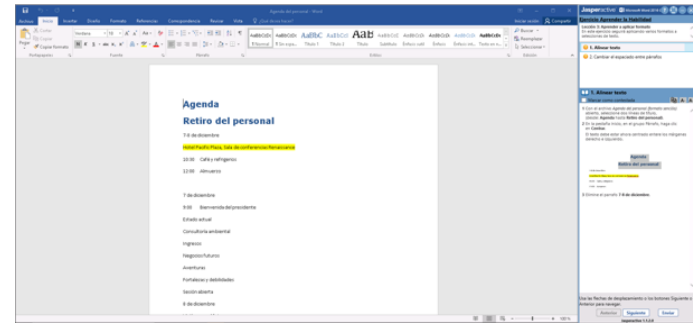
Agenda del personal - Word

Archivo Inicio Insertar Diseño Formato Referencias Correspondencia Revisar Vista ¿Qué desea hacer?

Iniciar sesión Compartir

Pegar Cortar Copiar Copiar formato

Portapapeles Fuente Párrafo Estilos Edición

Buscar Reemplazar Seleccionar

Agenda

Retiro del personal

7 de diciembre

Hotel Pacific Plaza, Sala de conferencias Renaissance

10:00 Café y refrigerios

12:00 Almuerzo

7 de diciembre

9:00 Bienvenida del presidente

Estado actual

Consultoría ambiental

Ingresos

Negocios futuros

Aventuras

Fortalezas y debilidades

Sesión abierta

8 de diciembre

Jasperactive Microsoft Word 2016

Ejercicio Aprender la Habilidad

Lección 3: Aprender a aplicar formato

1. Alinear texto

2. Cambiar el espaciado entre párrafos

1. Alinear texto

Agenda

Retiro del personal

Use las flechas de desplazamiento o los botones Siguiente o Anterior para navegar.

Anterior Siguiente Enviar